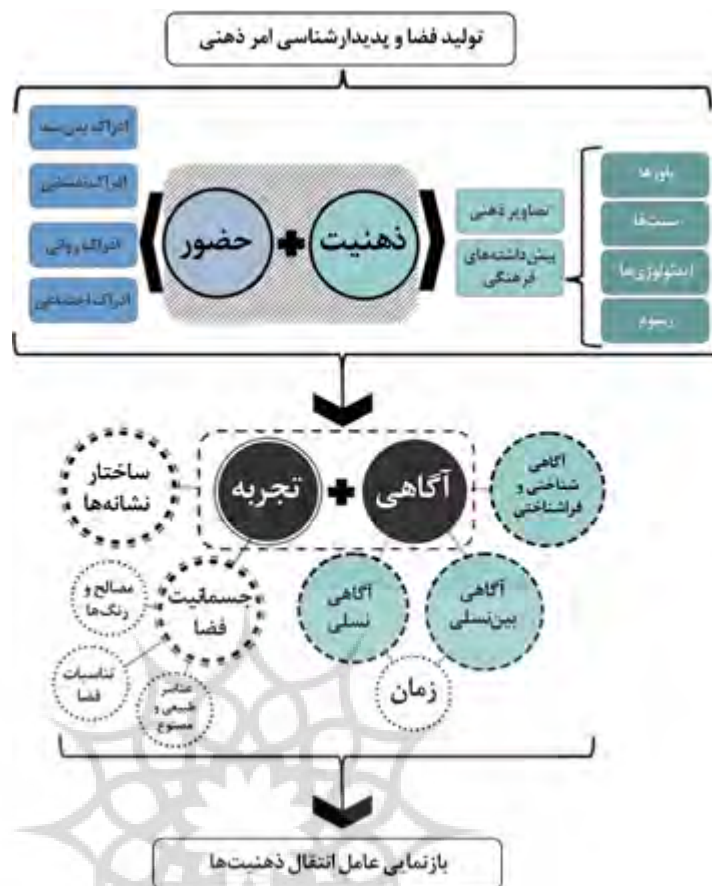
تولید فضا و پدیدارشناسی امر ذهنی

باورها
سنت‌ها
ایدئولوژی‌ها
رسوم

تصاویر ذهنی
پیش‌داشته‌های فرهنگی

ذهنیت
حضور

ادراک بین‌سوژه
ادراک شناختی
ادراک روانی
ادراک اجتماعی

آگاهی شناختی و فراشناختی
آگاهی
تجربه
ساختار نشانه‌ها

آگاهی بین‌نسلی
آگاهی نسلی
زمان

جسمانیت فضا
مصالح و رنگ‌ها
تناسبات فضا
عناصر طبیعی و مصنوع

بازنمایی عامل انتقال ذهنیت‌ها